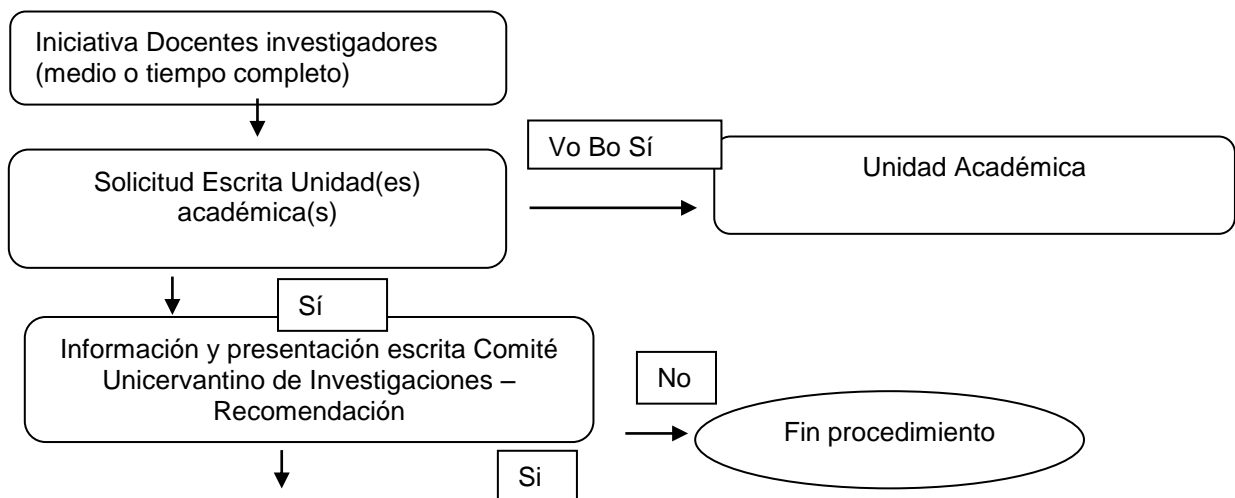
Iniciativa Docentes investigadores (medio o tiempo completo)

Vo Bo Sí

Solicitud Escrita Unidad(es) académica(s)

Unidad Académica

Sí

Información y presentación escrita Comité Unicervantino de Investigaciones – Recomendación

No

Fin procedimiento

Si